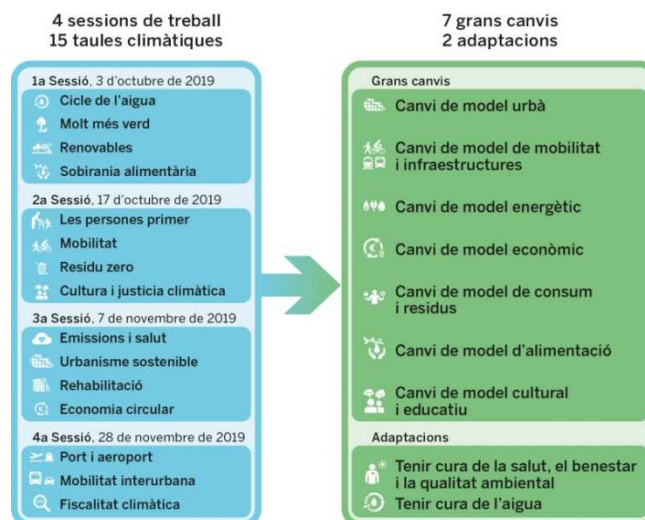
4 sessions de treball
15 taules climàtiques

1a Sessió, 3 d'octubre de 2019
Cicle de l'aigua
Molt més verd
Renovables
Sobirania alimentària

2a Sessió, 17 d'octubre de 2019
Les persones primer
Mobilitat
Residu zero
Cultura i justícia climàtica

3a Sessió, 7 de novembre de 2019
Emissions i salut
Urbanisme sostenible
Rehabilitació
Economia circular

4a Sessió, 28 de novembre de 2019
Port i aeroport
Mobilitat interurbana
Fiscalitat climàtica

7 grans canvis
2 adaptacions

Grans canvis
Canvi de model urbà
Canvi de model de mobilitat i infraestructures
Canvi de model energètic
Canvi de model econòmic
Canvi de model de consum i residus
Canvi de model d'alimentació
Canvi de model cultural i educatiu

Adaptacions
Tenir cura de la salut, el benestar i la qualitat ambiental
Tenir cura de l'aigua